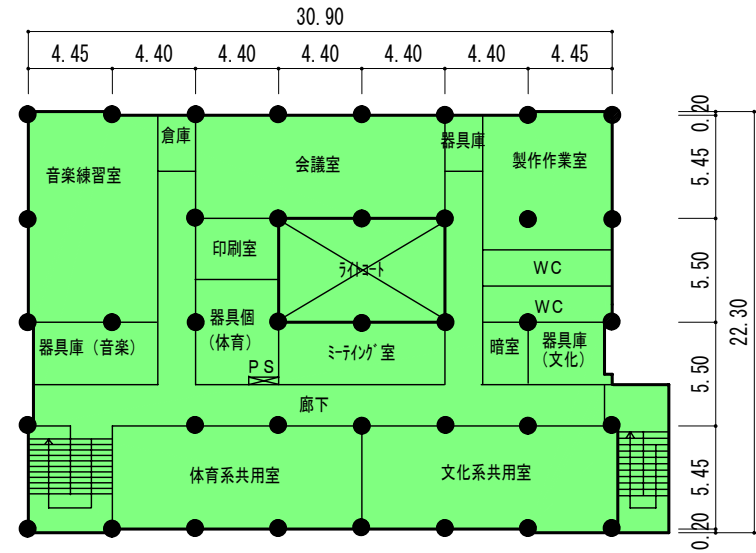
30.90

4.45 4.40 4.40 4.40 4.40 4.40 4.45

倉庫
器具庫
音楽練習室
会議室
製作作業室
印刷室
ライトコート
WC
WC
器具個
(体育)
PS
ミーティング室
器具庫（音楽）
暗室
器具庫
(文化)
廊下
体育系共用室
文化系共用室

0.20
5.45
5.50
5.50
5.45
0.20
22.30